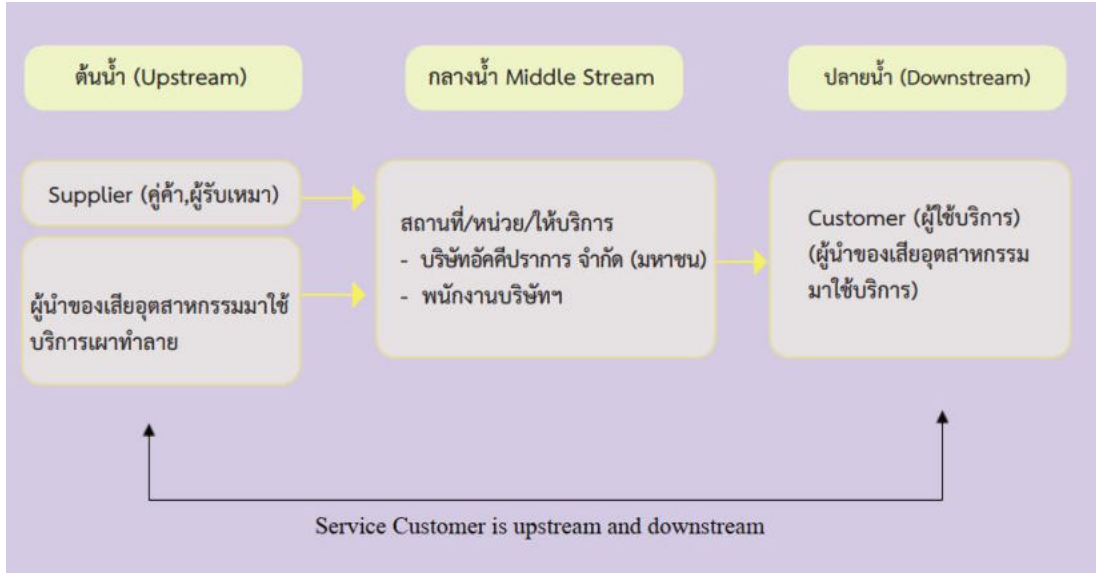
ต้นน้ำ (Upstream)

กลางน้ำ Middle Stream

ปลายน้ำ (Downstream)

Supplier (คู่ค้า,ผู้รับเหมา)

ผู้นำของเสียอุตสาหกรรมมาใช้บริการเผาทำลาย

สถานที่/หน่วย/ให้บริการ
- บริษัทอัคคีปราการ จำกัด (มหาชน)
- พนักงานบริษัทฯ

Customer (ผู้ใช้บริการ)
(ผู้นำของเสียอุตสาหกรรมมาใช้บริการ)

Service Customer is upstream and downstream